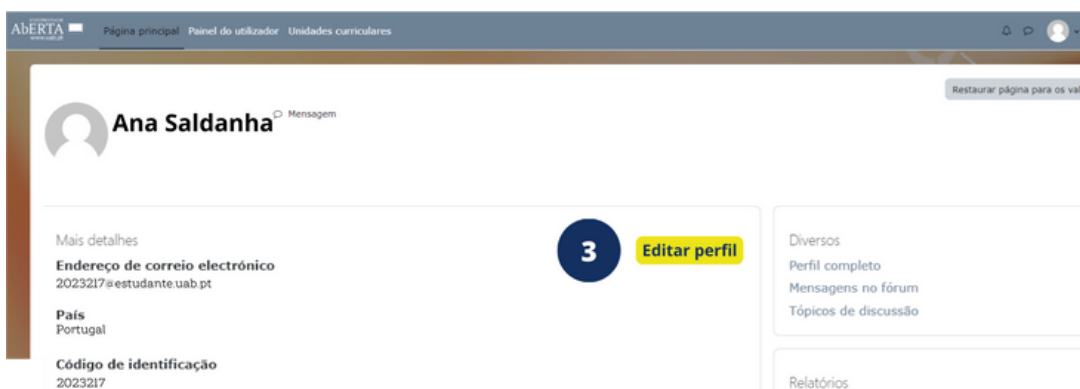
AbERTA

Página principal Painel do utilizador Unidades curriculares

Restaurar página para os val

Ana Saldanha Mensagem

Mais detalhes

Endereço de correio electrónico
2023217@estudante.uab.pt

País
Portugal

Código de identificação
2023217

3

Editar perfil

Diversos

Perfil completo

Mensagens no fórum

Tópicos de discussão

Relatórios